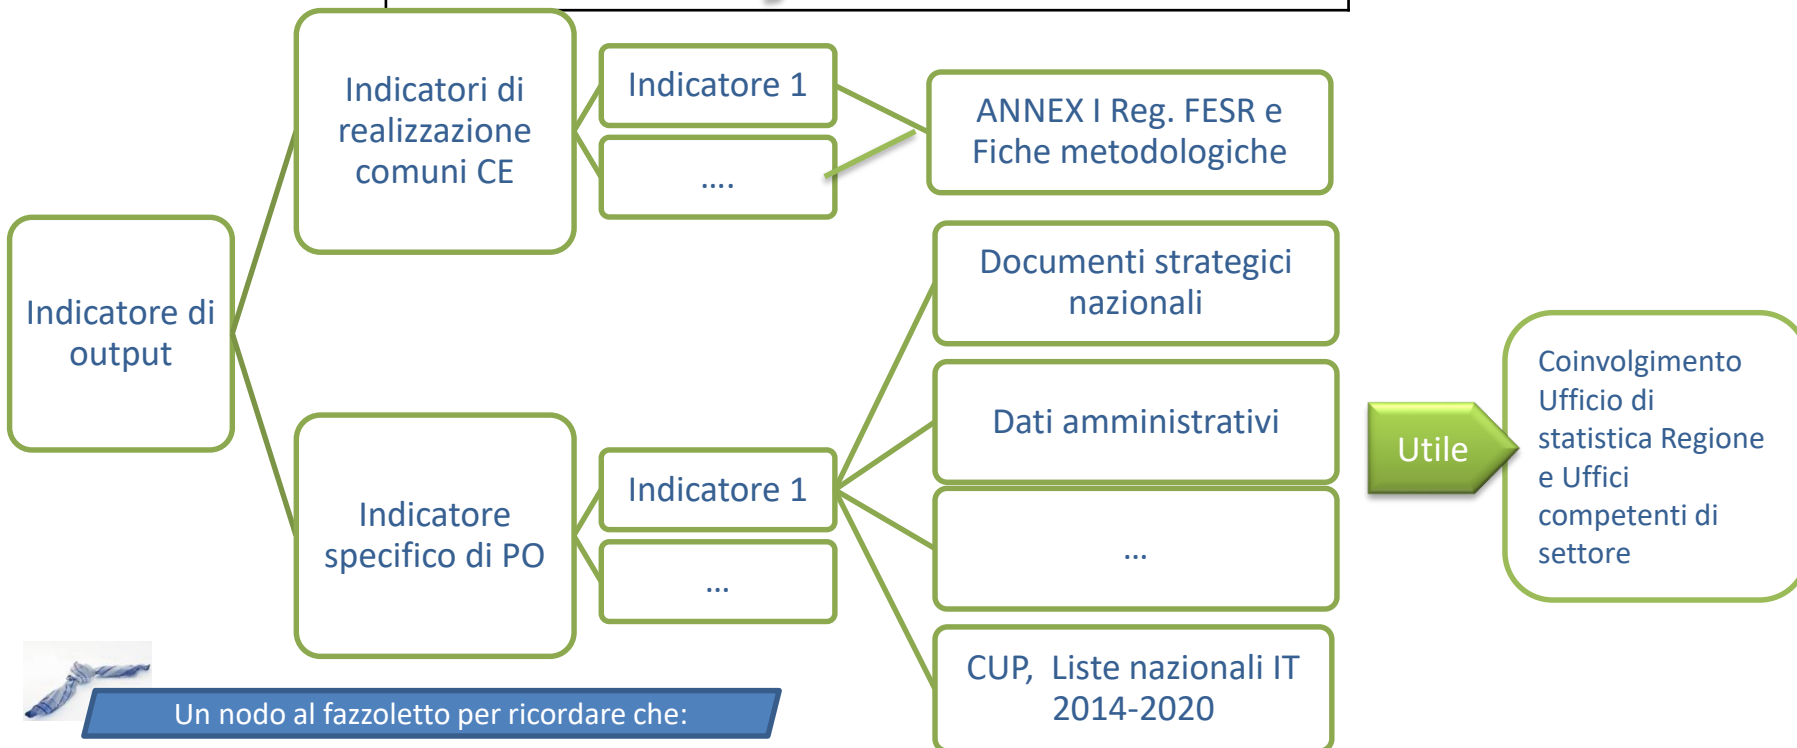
Indicatore di output

Indicatori di realizzazione comuni CE

Indicatore 1

....

ANNEX I Reg. FESR e Fiche metodologiche

Indicatore specifico di PO

Indicatore 1

...

Documenti strategici nazionali

Dati amministrativi

...

CUP, Liste nazionali IT 2014-2020

Utile

Coinvolgimento Ufficio di statistica Regione e Uffici competenti di settore

Un nodo al fazzoletto per ricordare che: